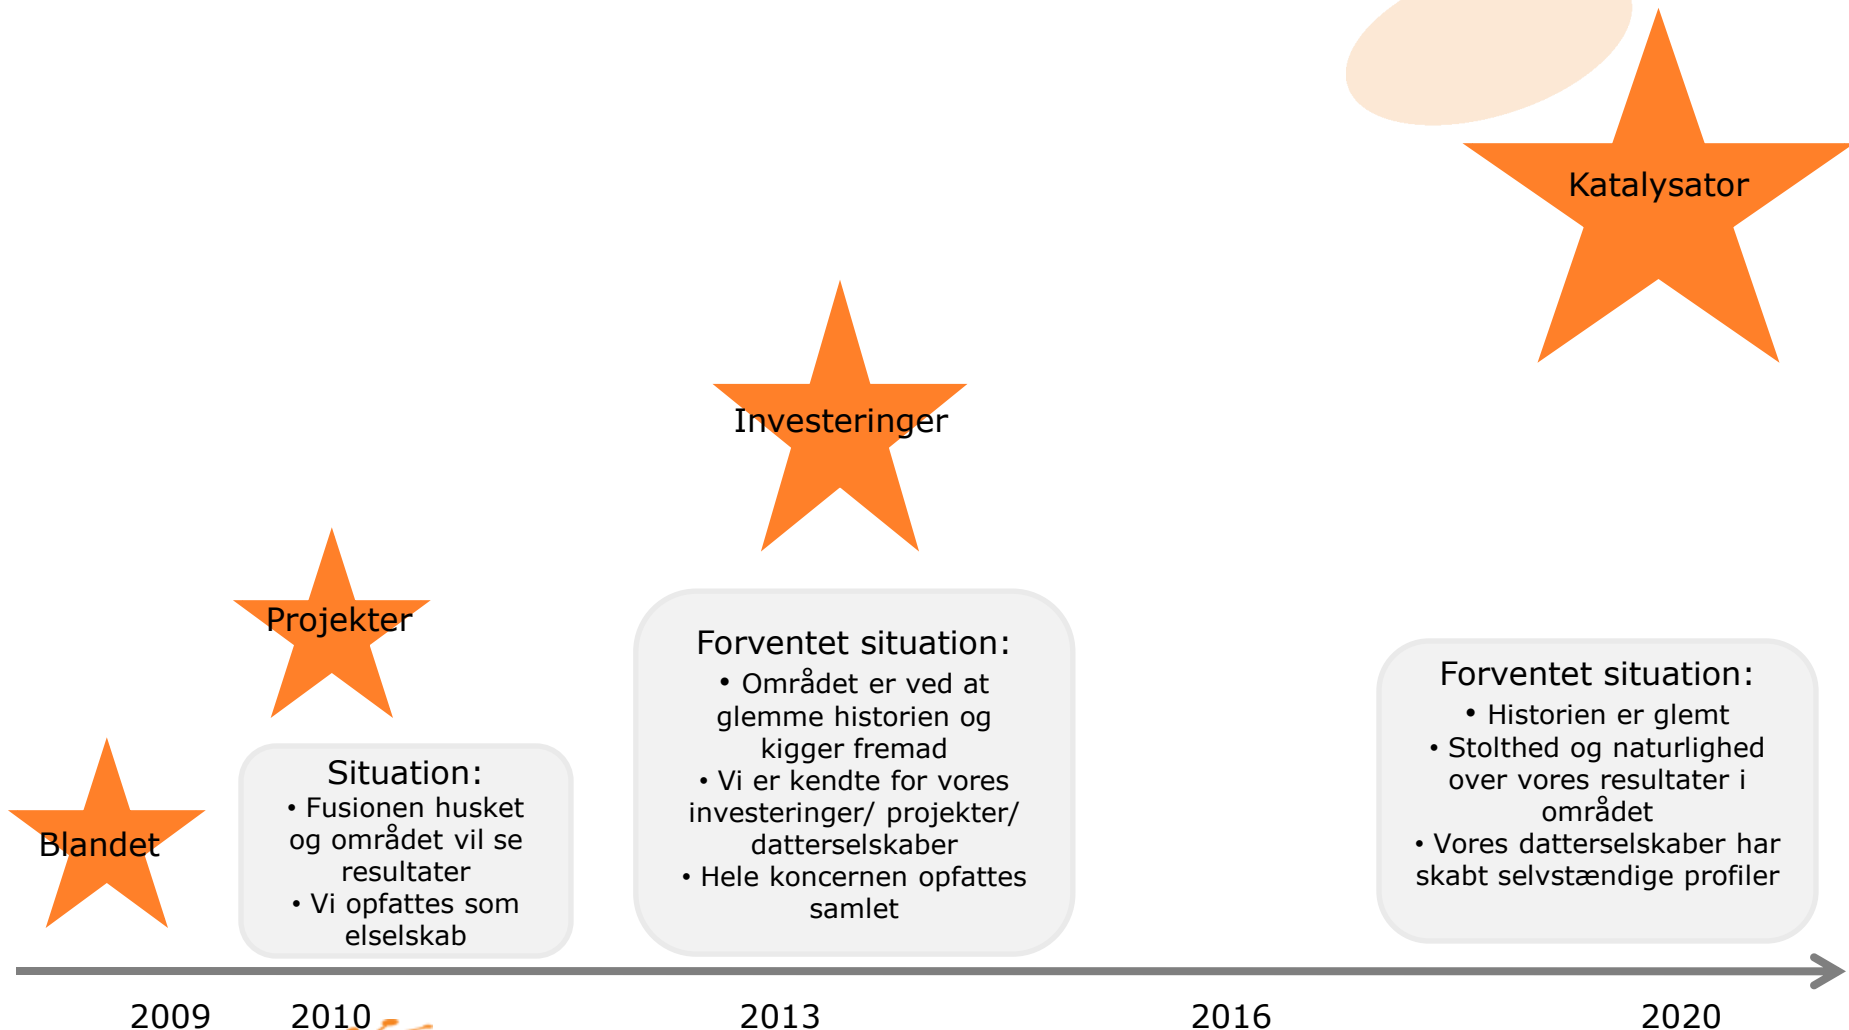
Katalysator

Investeringer

Projekter

Blandet

Situation:
• Fusionen husket og området vil se resultater
• Vi opfattes som elselskab

Forventet situation:
• Området er ved at glemme historien og kigger fremad
• Vi er kendte for vores investeringer/ projekter/ datterselskaber
• Hele koncernen opfattes samlet

Forventet situation:
• Historien er glemt
• Stolthed og naturlighed over vores resultater i området
• Vores datterselskaber har skabt selvstændige profiler

2009 2010 2013 2016 2020